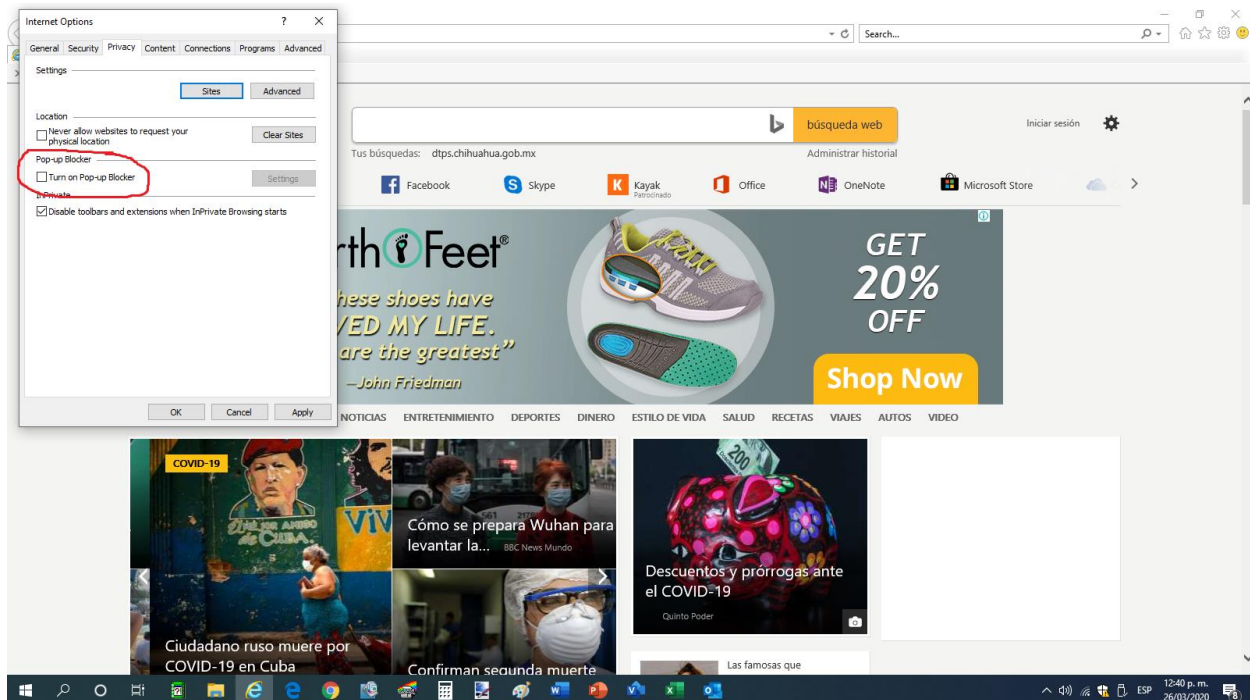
Internet Options
?
General Security Privacy Content Connections Programs Advanced
Settings
Sites Advanced
Location
Never allow websites to request your physical location
Clear Sites
Pop-up Blocker
Turn on Pop-up Blocker
Settings
InPrivate
Disable toolbars and extensions when InPrivate Browsing starts
OK Cancel Apply

Search...

búsqueda web
Iniciar sesión
Tus búsquedas: dtps.chihuahua.gob.mx
Administrar historial
Facebook Skype Kayak Patrocinado Office OneNote Microsoft Store

rth Feet®
hese shoes have
VED MY LIFE.
are the greatest"
—John Friedman
GET
20%
OFF
Shop Now

NOTICIAS ENTRETENIMIENTO DEPORTES DINERO ESTILO DE VIDA SALUD RECETAS VIAJES AUTOS VIDEO

COVID-19
Ciudadano ruso muere por COVID-19 en Cuba
Cómo se prepara Wuhan para levantar la... BBC News Mundo
Confirman segunda muerte
Descuentos y prórrogas ante el COVID-19
Quinto Poder
Las famosas que

ESP 12:40 p. m. 26/03/2020